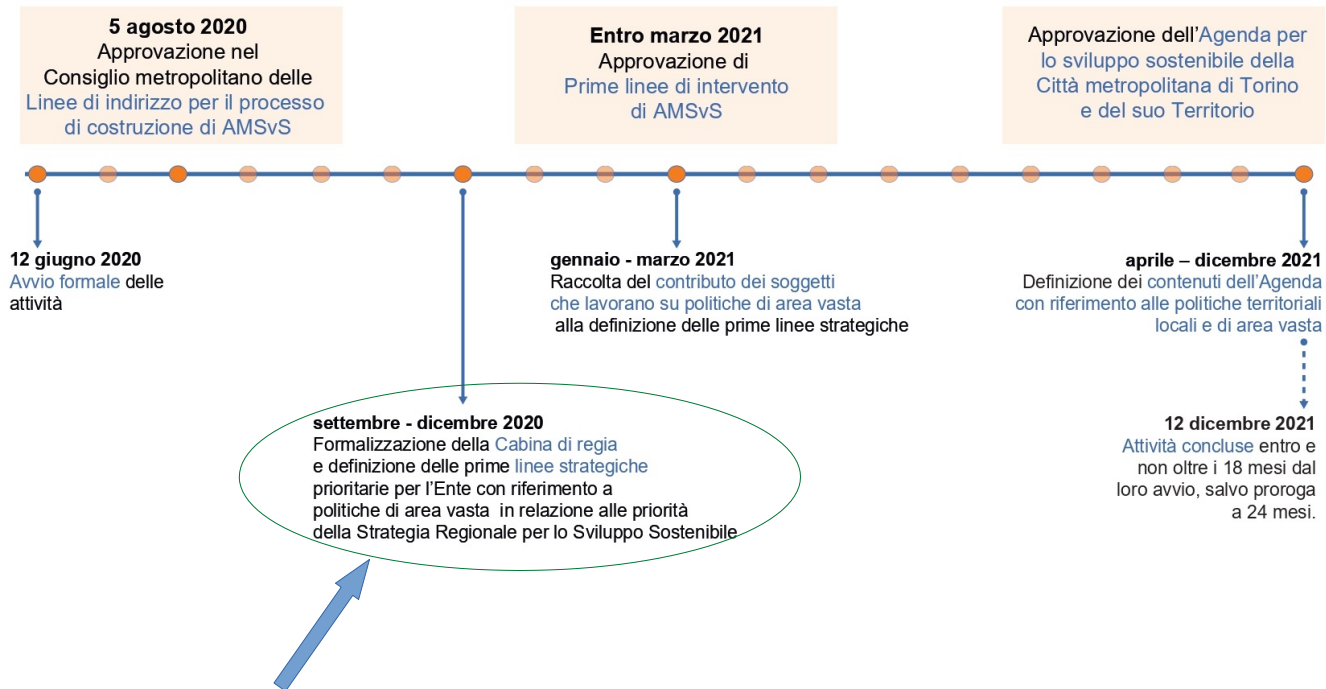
**5 agosto 2020**
Approvazione nel Consiglio metropolitano delle Linee di indirizzo per il processo di costruzione di AMSvS

**Entro marzo 2021**
Approvazione di Prime linee di intervento di AMSvS

Approvazione dell'Agenda per lo sviluppo sostenibile della Città metropolitana di Torino e del suo Territorio

**12 giugno 2020**
Avvio formale delle attività

**gennaio - marzo 2021**
Raccolta del contributo dei soggetti che lavorano su politiche di area vasta alla definizione delle prime linee strategiche

**aprile – dicembre 2021**
Definizione dei contenuti dell'Agenda con riferimento alle politiche territoriali locali e di area vasta

**settembre - dicembre 2020**
Formalizzazione della Cabina di regia e definizione delle prime linee strategiche prioritarie per l'Ente con riferimento a politiche di area vasta in relazione alle priorità della Strategia Regionale per lo Sviluppo Sostenibile

**12 dicembre 2021**
Attività concluse entro e non oltre i 18 mesi dal loro avvio, salvo proroga a 24 mesi.